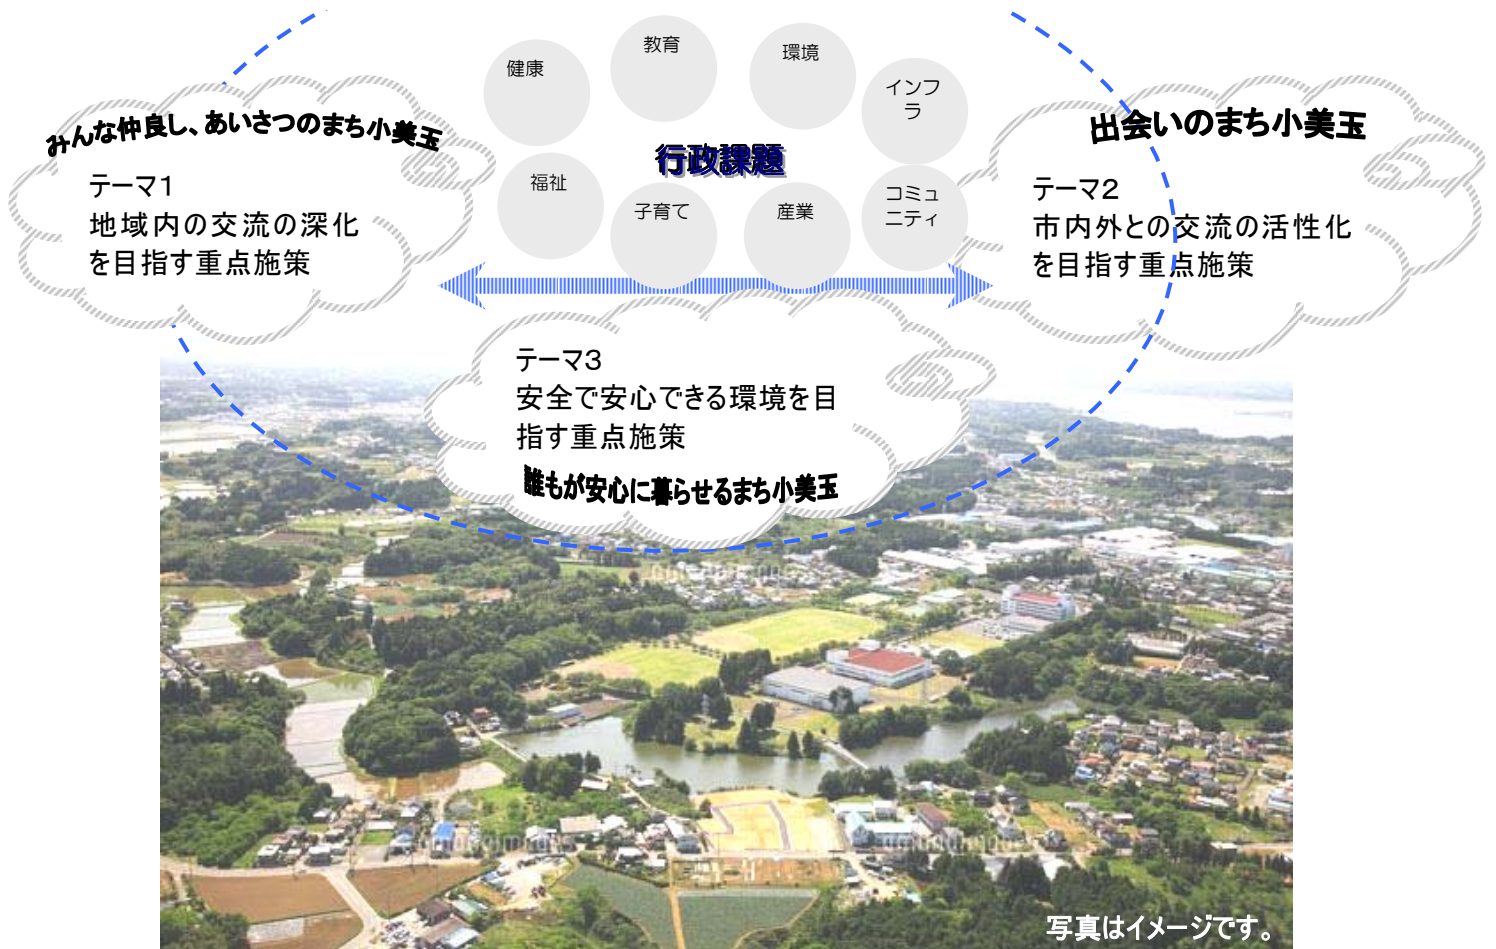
教育

健康

環境

インフラ

みんな仲良し、あいさつのまち小美玉

テーマ1
地域内の交流の深化を目指す重点施策

行政課題

福祉

子育て

産業

コミュニティ

出会いのまち小美玉

テーマ2
市内外との交流の活性化を目指す重点施策

テーマ3
安全で安心できる環境を目指す重点施策

誰もが安心に暮らせるまち小美玉

写真はイメージです。